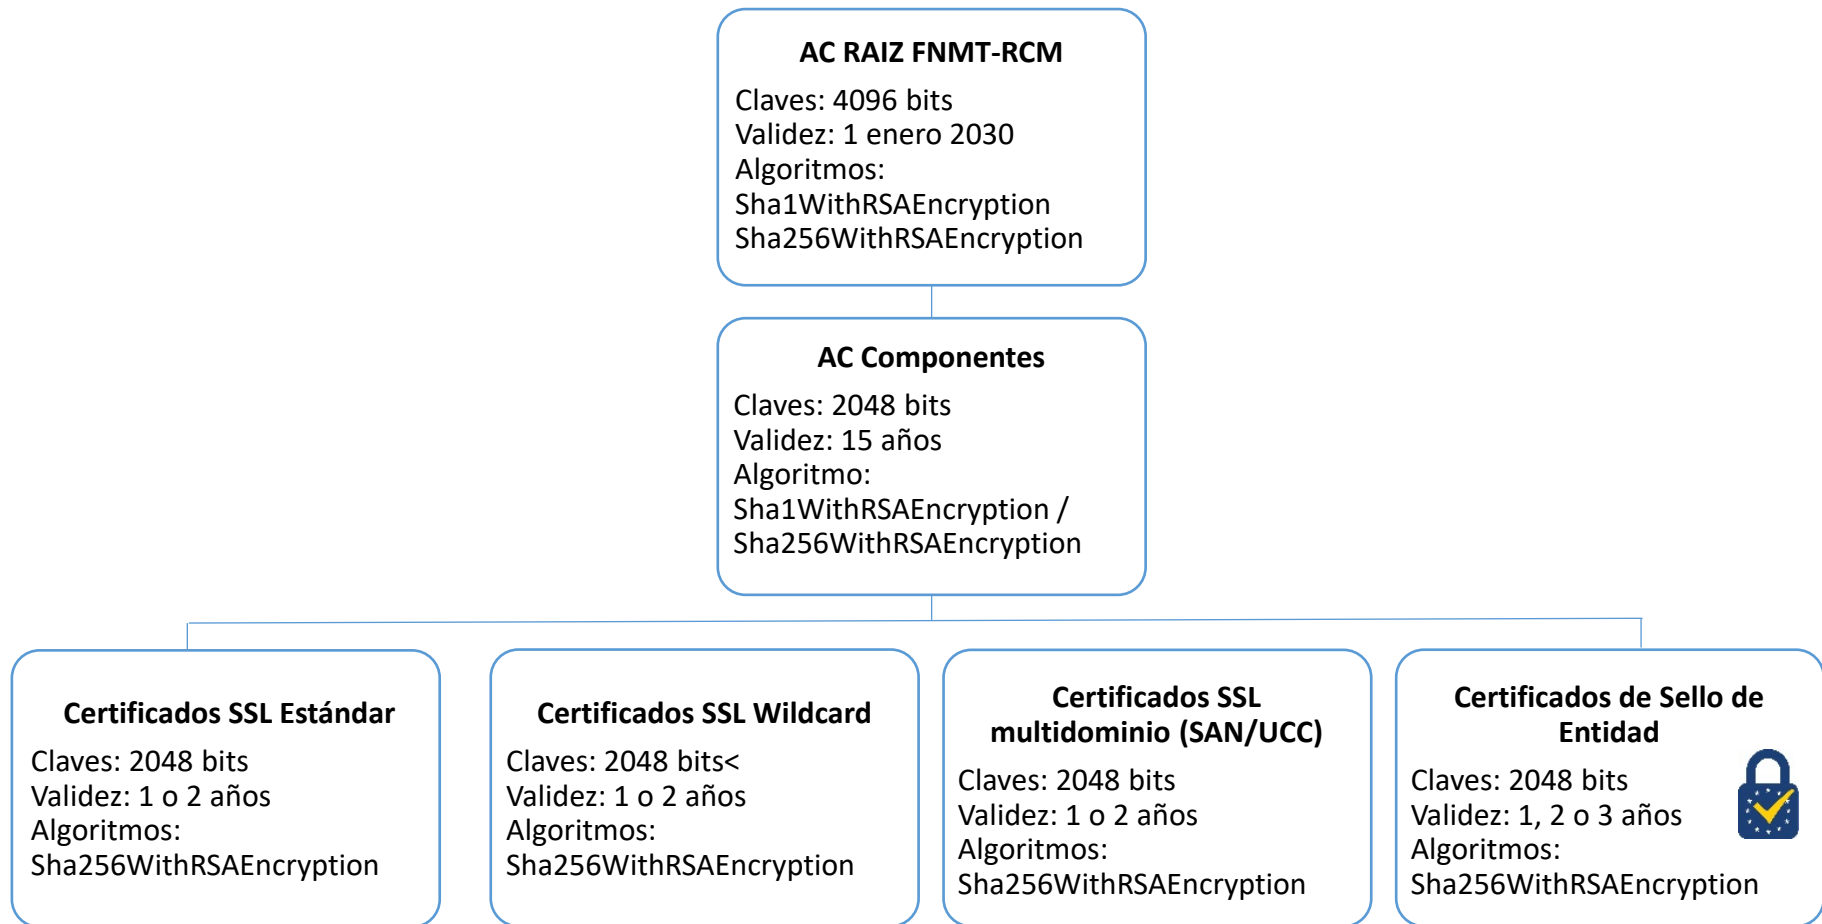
AC RAIZ FNMT-RCM

Claves: 4096 bits
Validez: 1 enero 2030
Algoritmos:
Sha1WithRSAEncryption
Sha256WithRSAEncryption

AC Componentes

Claves: 2048 bits
Validez: 15 años
Algoritmo:
Sha1WithRSAEncryption /
Sha256WithRSAEncryption

Certificados SSL Estándar

Claves: 2048 bits
Validez: 1 o 2 años
Algoritmos:
Sha256WithRSAEncryption

Certificados SSL Wildcard

Claves: 2048 bits<
Validez: 1 o 2 años
Algoritmos:
Sha256WithRSAEncryption

Certificados SSL multidominio (SAN/UCC)

Claves: 2048 bits
Validez: 1 o 2 años
Algoritmos:
Sha256WithRSAEncryption

Certificados de Sello de Entidad

Claves: 2048 bits
Validez: 1, 2 o 3 años
Algoritmos:
Sha256WithRSAEncryption